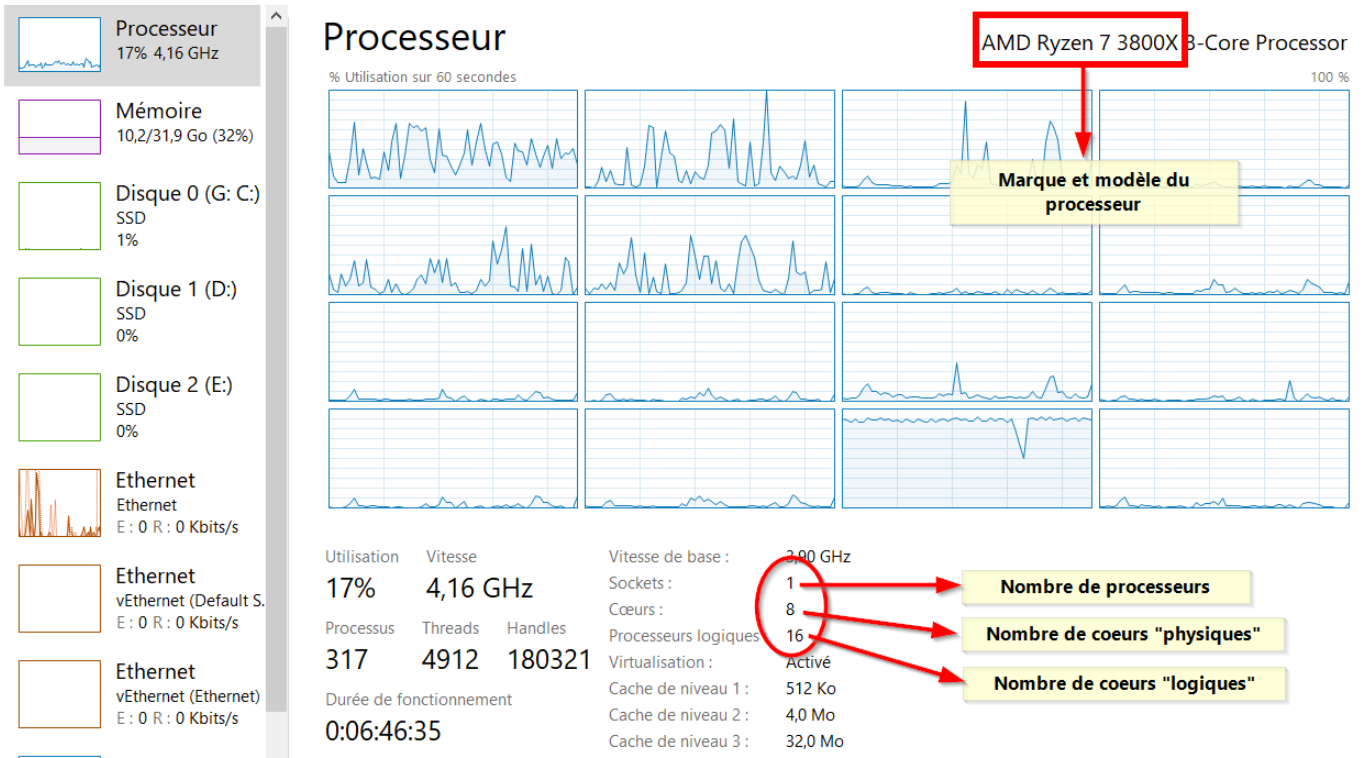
Processeur
17% 4,16 GHz

Mémoire
10,2/31,9 Go (32%)

Disque 0 (G: C:)
SSD
1%

Disque 1 (D:)
SSD
0%

Disque 2 (E:)
SSD
0%

Ethernet
Ethernet
E : 0 R : 0 Kbits/s

Ethernet
vEthernet (Default S.
E : 0 R : 0 Kbits/s

Ethernet
vEthernet (Ethernet)
E : 0 R : 0 Kbits/s

Processeur

AMD Ryzen 7 3800X 8-Core Processor

% Utilisation sur 60 secondes

100 %

Marque et modèle du processeur

Utilisation
17%

Vitesse
4,16 GHz

Processus
317

Threads
4912

Handles
180321

Durée de fonctionnement
0:06:46:35

Vitesse de base : 3,90 GHz
Sockets : 1
Cœurs : 8
Processeurs logiques : 16
Virtualisation : Activé
Cache de niveau 1 : 512 Ko
Cache de niveau 2 : 4,0 Mo
Cache de niveau 3 : 32,0 Mo

Nombre de processeurs
Nombre de coeurs "physiques"
Nombre de coeurs "logiques"